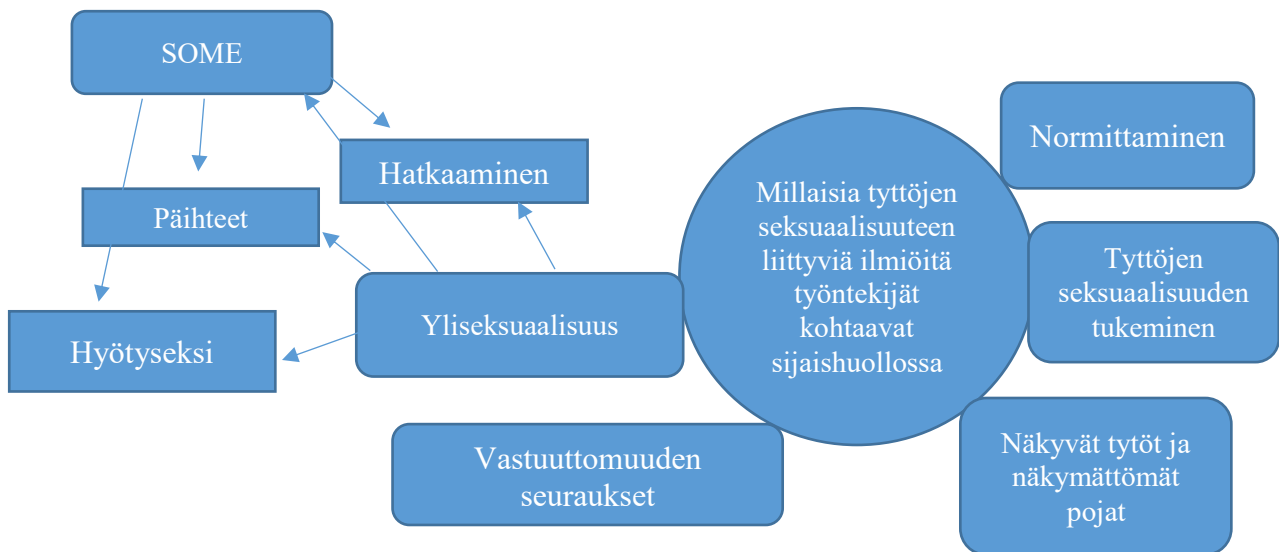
SOME

Hatkaaminen

Päihteet

Hyötyseksi

Yliseksuaalisuus

Millaisia tyttöjen seksuaalisuuteen liittyviä ilmiöitä työntekijät kohtaavat sijaishuollossa

Normittaminen

Tyttöjen seksuaalisuuden tukeminen

Näkyvät tytöt ja näkymättömät pojat

Vastuuttomuuden seuraukset